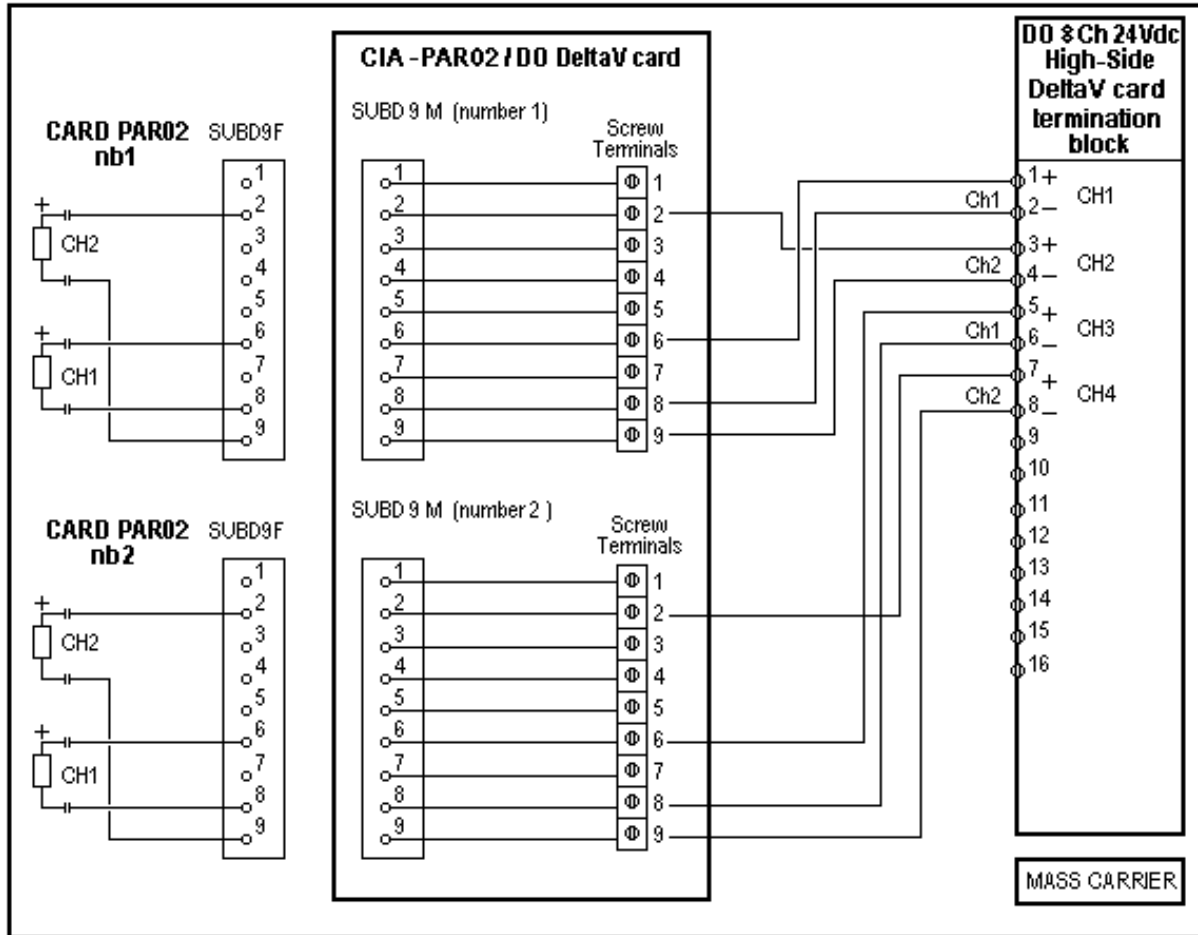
CIA - PAR02 / DO DeltaV card

SUBD 9 M (number 1)

Screw Terminals

1 2 3 4 5 6 7 8 9

1 2 3 4 5 6 7 8 9

CARD PAR02 nb1

SUBD9F

1 2 3 4 5 6 7 8 9

+ CH2

+ CH1

SUBD 9 M (number 2 )

Screw Terminals

1 2 3 4 5 6 7 8 9

1 2 3 4 5 6 7 8 9

CARD PAR02 nb2

SUBD9F

1 2 3 4 5 6 7 8 9

+ CH2

+ CH1

DO 8 Ch 24Vdc High-Side DeltaV card termination block

1+ CH1
Ch1 2–
3+ CH2
Ch2 4–
5+ CH3
Ch1 6–
7+ CH4
Ch2 8–
9
10
11
12
13
14
15
16

MASS CARRIER